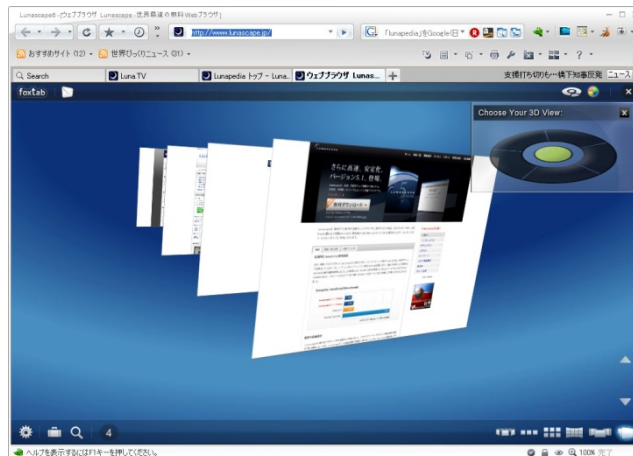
Lunascape6 -ウェブブラウザ Lunascape : 世界最速の無料Webブラウザ

http://www.lunascape.jp/

「lunapedia」をGoogle 日

おすすめサイト (12) ▾ 世界びっくりニュース (31) ▾

Search

Luna TV

Lunapedia トップ - Luna...

ウェブブラウザ Lunas...

支援打ち切りも…橋下知事宣言 ニュース

foxtab

Choose Your 3D View:

さらに高速、安定化。
バージョン6.1 登場

4

ヘルプを表示するには F1 キーを押してください。

100% 完了